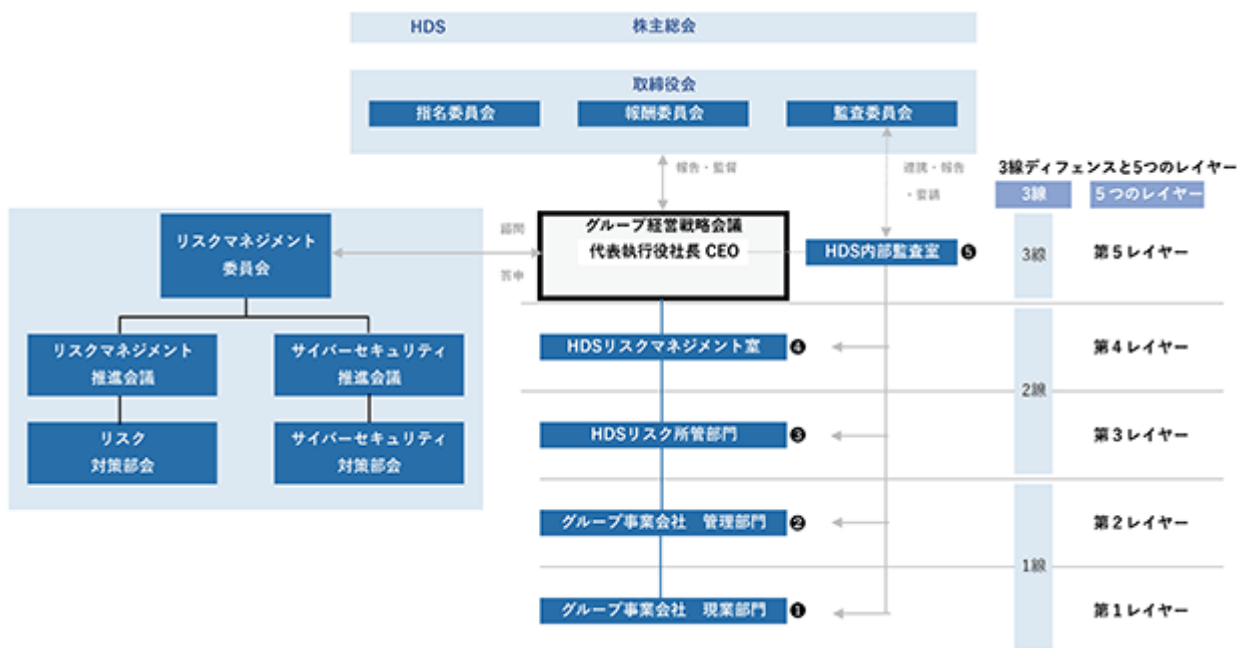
HDS 株主総会

取締役会

指名委員会
報酬委員会
監査委員会

報告・監督

連携・報告・要請

3線ディフェンスと5つのレイヤー

3線
5つのレイヤー

リスクマネジメント委員会

諮問

答申

グループ経営戦略会議
代表執行役社長 CEO

HDS内部監査室 ❺

3線
第５レイヤー

リスクマネジメント推進会議

サイバーセキュリティ推進会議

HDSリスクマネジメント室 ❹

第４レイヤー

2線

リスク対策部会

サイバーセキュリティ対策部会

HDSリスク所管部門 ❸

第３レイヤー

グループ事業会社　管理部門 ❷

第２レイヤー

1線

グループ事業会社　現業部門 ❶

第１レイヤー